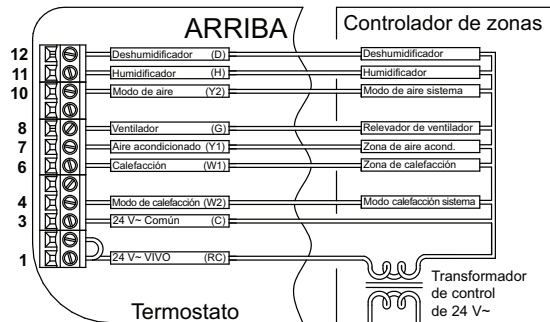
ARRIBA

Controlador de zonas

12 Deshumidificador (D) — Deshumidificador
11 Humidificador (H) — Humidificador
10 Modo de aire (Y2) — Modo de aire sistema
8 Ventilador (G) — Relevador de ventilador
7 Aire acondicionado (Y1) — Zona de aire acond.
6 Calefacción (W1) — Zona de calefacción
4 Modo de calefacción (W2) — Modo calefacción sistema
3 24 V~ Común (C)
1 24 V~ VIVO (RC)

Transformador de control de 24 V~

Termostato